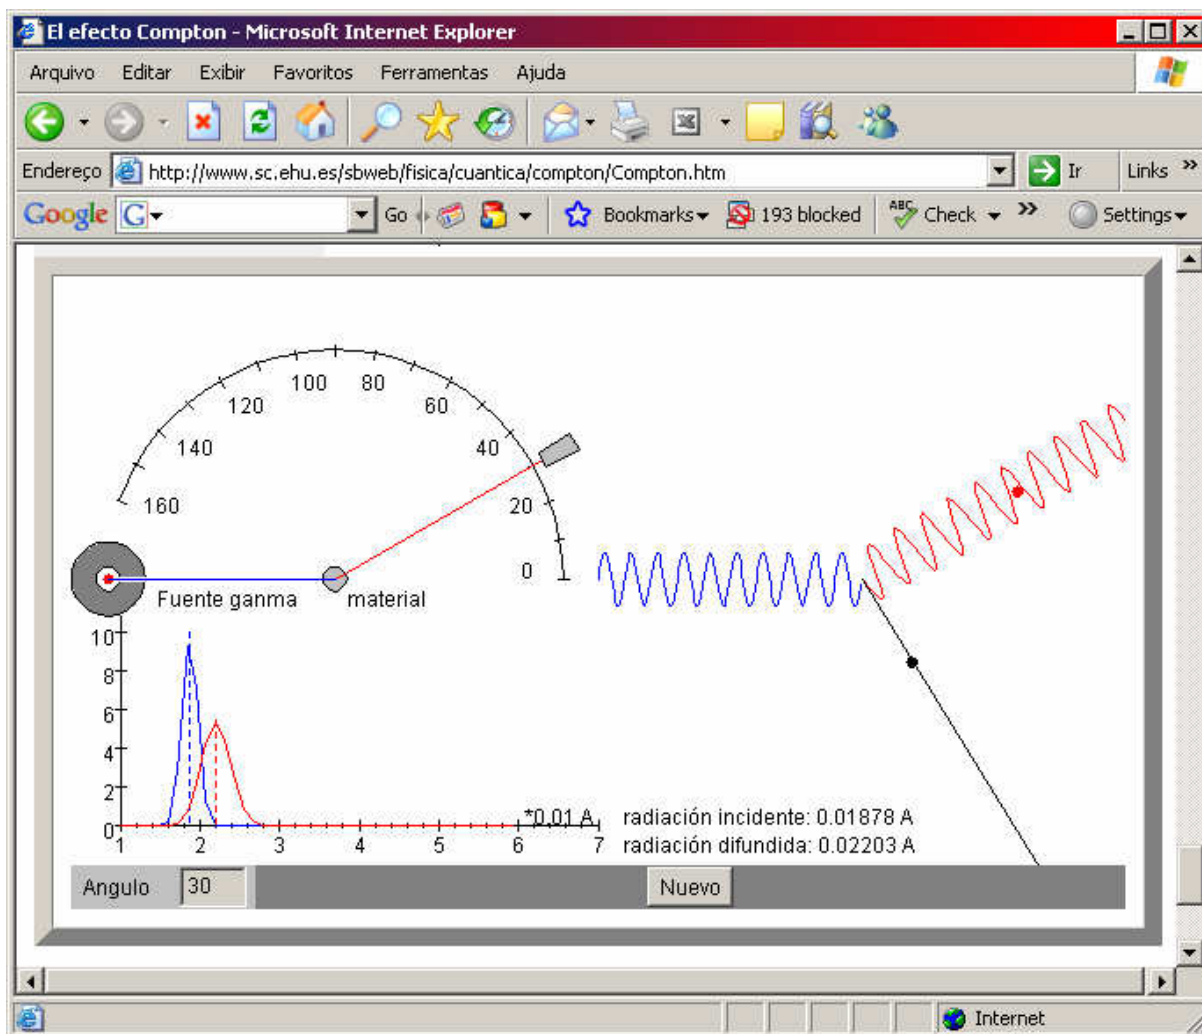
El efecto Compton - Microsoft Internet Explorer

Arquivo Editar Exibir Favoritos Ferramentas Ajuda

Endereço http://www.sc.ehu.es/sbweb/fisica/cuantica/compton/Compton.htm Ir Links »

Google G Go Bookmarks 193 blocked Check » Settings

100 80 120 60 140 40 160 20 0

Fuente ganma material

10 8 6 4 2 0

1 2 3 4 5 6 7

*0.01 A

radiación incidente: 0.01878 A
radiación difundida: 0.02203 A

Angulo 30 Nuevo

Internet